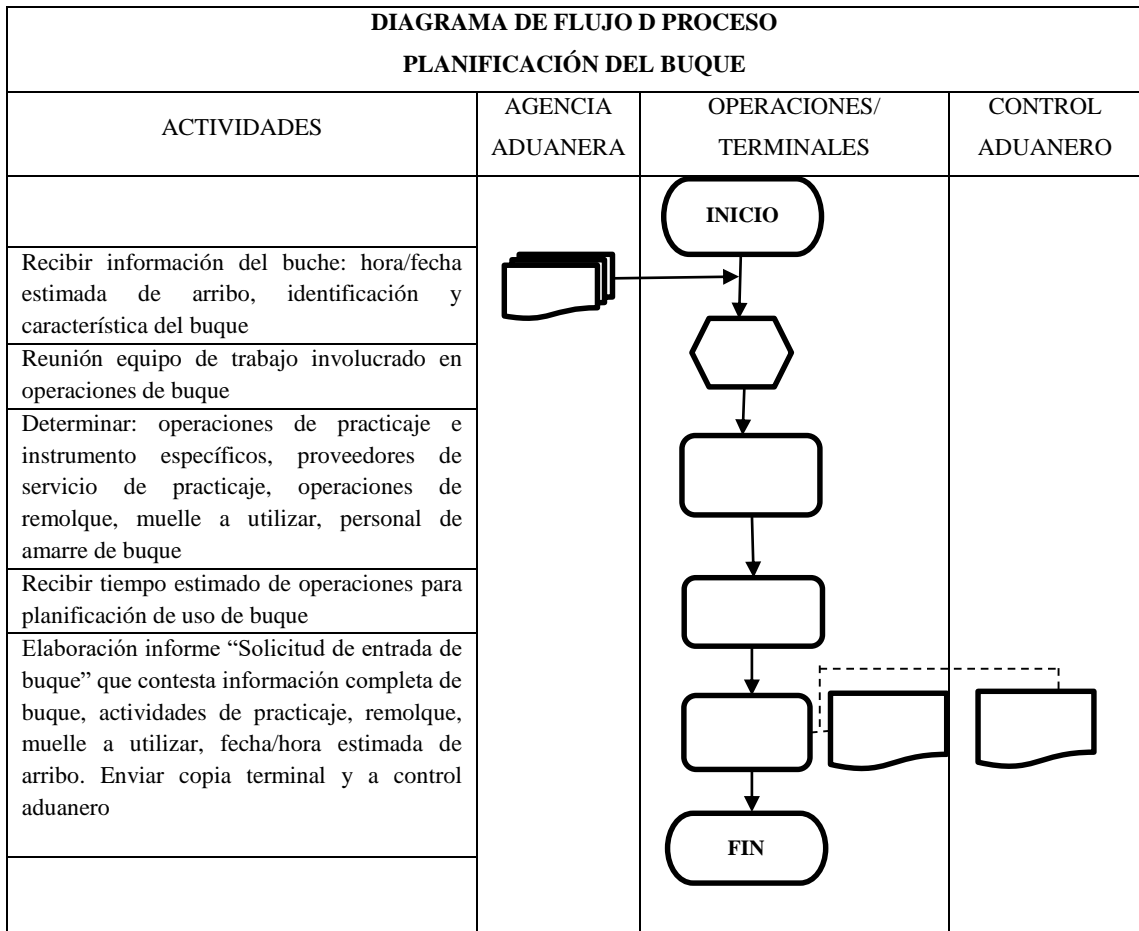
DIAGRAMA DE FLUJO D PROCESO

PLANIFICACIÓN DEL BUQUE

| ACTIVIDADES | AGENCIA ADUANERA | OPERACIONES/ TERMINALES | CONTROL ADUANERO |
|---|---|---|---|
| | | INICIO | |
| Recibir información del buche: hora/fecha estimada de arribo, identificación y característica del buque | | | |
| Reunión equipo de trabajo involucrado en operaciones de buque | | | |
| Determinar: operaciones de practicaje e instrumento específicos, proveedores de servicio de practicaje, operaciones de remolque, muelle a utilizar, personal de amarre de buque | | | |
| Recibir tiempo estimado de operaciones para planificación de uso de buque | | | |
| Elaboración informe "Solicitud de entrada de buque" que contesta información completa de buque, actividades de practicaje, remolque, muelle a utilizar, fecha/hora estimada de arribo. Enviar copia terminal y a control aduanero | | | |
| | | FIN | |